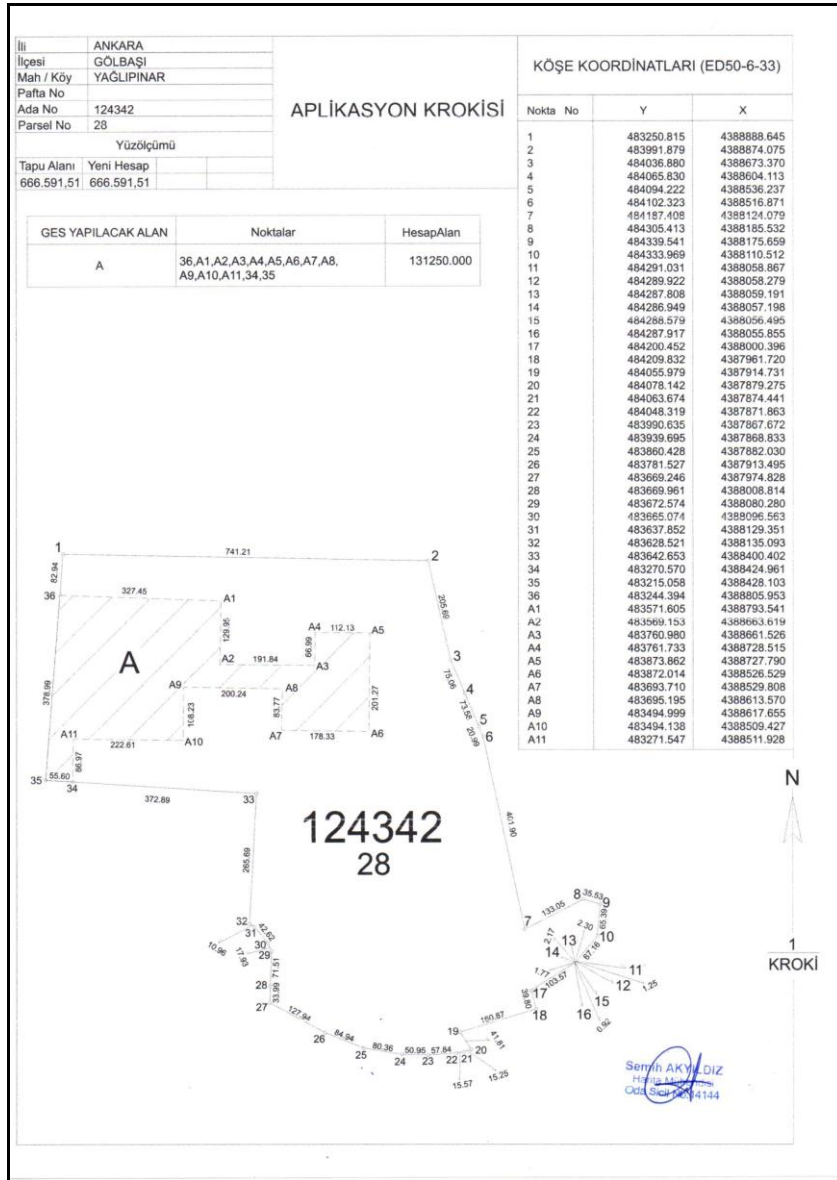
| | |
|---|---|
| İli | ANKARA |
| İlçesi | GÖLBAŞI |
| Mah / Köy | YAĞLIPINAR |
| Pafta No | |
| Ada No | 124342 |
| Parsel No | 28 |

Yüzölçümü

| Tapu Alanı | Yeni Hesap |
|---|---|
| 666.591,51 | 666.591,51 |

APLİKASYON KROKİSİ

KÖŞE KOORDİNATLARI (ED50-6-33)

| Nokta No | Y | X |
|---|---|---|
| 1 | 483250.815 | 4388888.645 |
| 2 | 483991.879 | 4388874.075 |
| 3 | 484036.880 | 4388673.370 |
| 4 | 484065.830 | 4388604.113 |
| 5 | 484094.222 | 4388536.237 |
| 6 | 484102.323 | 4388516.871 |
| 7 | 484187.408 | 4388124.079 |
| 8 | 484305.413 | 4388185.532 |
| 9 | 484339.541 | 4388175.659 |
| 10 | 484333.969 | 4388110.512 |
| 11 | 484291.031 | 4388058.867 |
| 12 | 484289.922 | 4388058.279 |
| 13 | 484287.808 | 4388059.191 |
| 14 | 484286.949 | 4388057.198 |
| 15 | 484288.579 | 4388056.495 |
| 16 | 484287.917 | 4388055.855 |
| 17 | 484200.452 | 4388000.396 |
| 18 | 484209.832 | 4387961.720 |
| 19 | 484055.979 | 4387914.731 |
| 20 | 484078.142 | 4387879.275 |
| 21 | 484063.674 | 4387874.441 |
| 22 | 484048.319 | 4387871.863 |
| 23 | 483990.635 | 4387867.672 |
| 24 | 483939.695 | 4387868.833 |
| 25 | 483860.428 | 4387882.030 |
| 26 | 483781.527 | 4387913.495 |
| 27 | 483669.246 | 4387974.828 |
| 28 | 483669.961 | 4388008.814 |
| 29 | 483672.574 | 4388080.280 |
| 30 | 483665.074 | 4388096.563 |
| 31 | 483637.852 | 4388129.351 |
| 32 | 483628.521 | 4388135.093 |
| 33 | 483642.653 | 4388400.402 |
| 34 | 483270.570 | 4388424.961 |
| 35 | 483215.058 | 4388428.103 |
| 36 | 483244.394 | 4388805.953 |
| A1 | 483571.605 | 4388793.541 |
| A2 | 483569.153 | 4388663.619 |
| A3 | 483760.980 | 4388661.526 |
| A4 | 483761.733 | 4388728.515 |
| A5 | 483873.862 | 4388727.790 |
| A6 | 483872.014 | 4388526.529 |
| A7 | 483693.710 | 4388529.808 |
| A8 | 483695.195 | 4388613.570 |
| A9 | 483494.999 | 4388617.655 |
| A10 | 483494.138 | 4388509.427 |
| A11 | 483271.547 | 4388511.928 |

| GES YAPILACAK ALAN | Noktalar | HesapAlan |
|---|---|---|
| A | 36,A1,A2,A3,A4,A5,A6,A7,A8, A9,A10,A11,34,35 | 131250.000 |

1 741.21 2 82.94 36 327.45 A1 129.95 A4 112.13 A5 66.99 A A2 191.84 A3 A9 200.24 A8 378.99 118.23 83.77 201.27 A11 222.61 A10 A7 178.33 A6 205.69 3 75.06 4 73.56 5 20.99 6 86.97 35 55.60 34 372.89 33 401.90

124342
28

265.69 32 31 42.63 30 29 10.96 17.93 71.51 28 33.99 27 127.94 26 84.94 25 80.36 24 50.95 23 57.84 22 21 20 15.57 15.25 41.81 19 160.87 18 39.80 17 103.57 1.77 14 2.17 13 7 133.05 8 35.53 9 2.30 65.39 10 67.16 11 12 1.25 15 16 0.92

N

1
KROKİ

Semih AKYILDIZ
Harita Mühendisi
Oda Sicil No: 14144